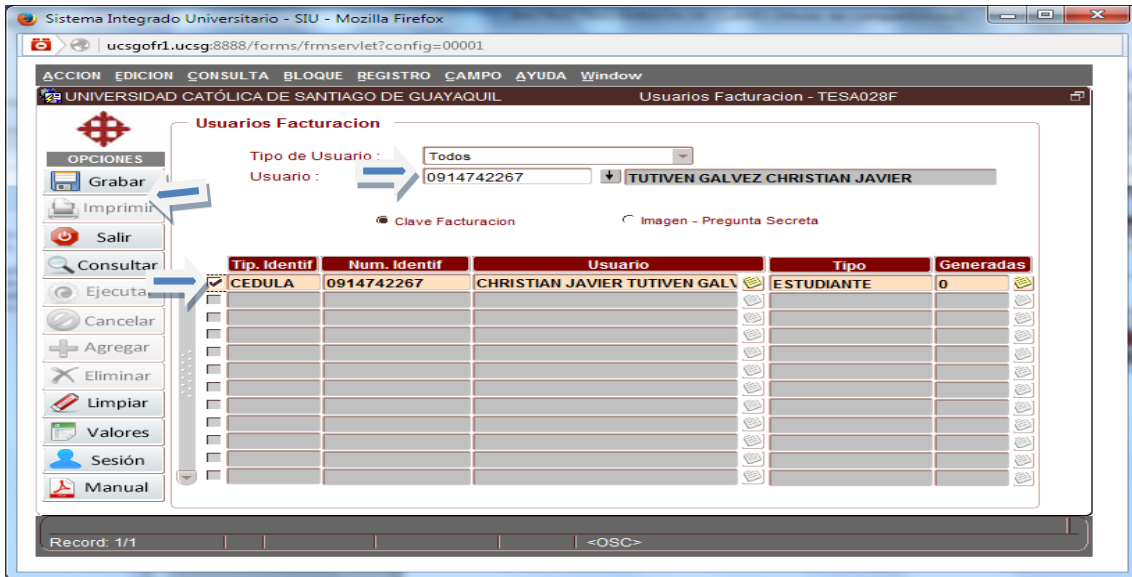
Sistema Integrado Universitario - SIU - Mozilla Firefox

ucsgofr1.ucsg:8888/forms/frmservlet?config=00001

ACCION EDICION CONSULTA BLOQUE REGISTRO CAMPO AYUDA Window

UNIVERSIDAD CATÓLICA DE SANTIAGO DE GUAYAQUIL Usuarios Facturacion - TESA028F

OPCIONES

Grabar

Imprimir

Salir

Consultar

Ejecutar

Cancelar

Agregar

Eliminar

Limpiar

Valores

Sesión

Manual

Usuarios Facturacion

Tipo de Usuario : Todos

Usuario : 0914742267 TUTIVEN GALVEZ CHRISTIAN JAVIER

Clave Facturacion Imagen - Pregunta Secreta

| Tip. Identif | Num. Identif | Usuario | Tipo | Generadas |
|---|---|---|---|---|
| CEDULA | 0914742267 | CHRISTIAN JAVIER TUTIVEN GALV | ESTUDIANTE | 0 |

Record: 1/1 <OSC>